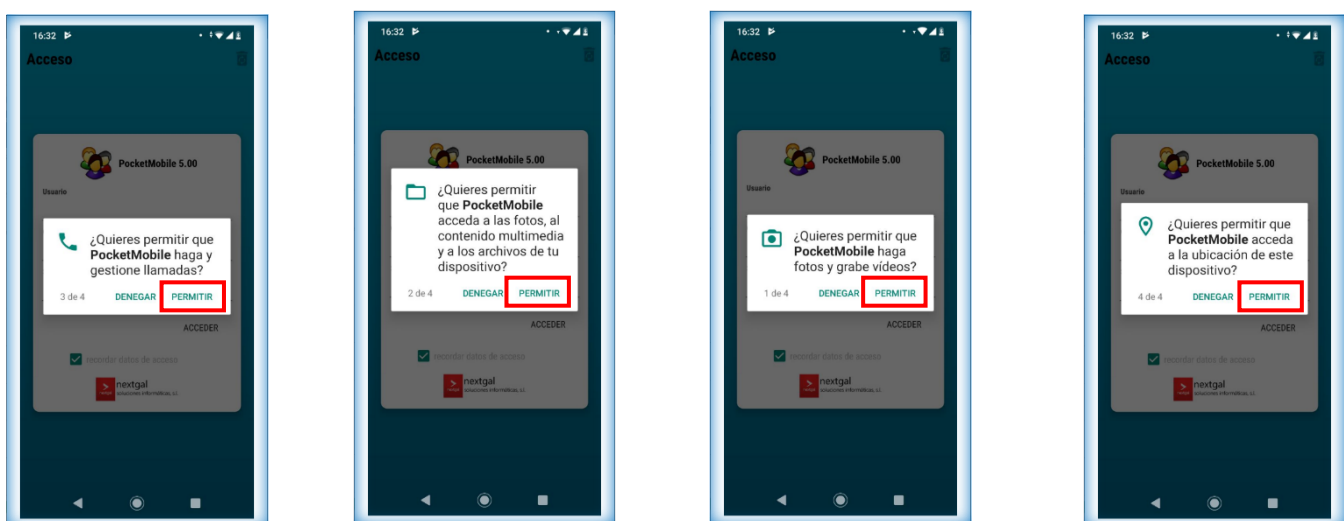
16:32

Acceso

PocketMobile 5.00

Usuario

¿Quieres permitir que **PocketMobile** haga y gestione llamadas?

3 de 4 DENEGAR PERMITIR

ACCEDER

recordar datos de acceso

nextgal
soluciones informáticas, s.l.

16:32

Acceso

PocketMobile 5.00

¿Quieres permitir que **PocketMobile** acceda a las fotos, al contenido multimedia y a los archivos de tu dispositivo?

2 de 4 DENEGAR PERMITIR

ACCEDER

recordar datos de acceso

nextgal
soluciones informáticas, s.l.

16:32

Acceso

PocketMobile 5.00

Usuario

¿Quieres permitir que **PocketMobile** haga fotos y grabe vídeos?

1 de 4 DENEGAR PERMITIR

ACCEDER

recordar datos de acceso

nextgal
soluciones informáticas, s.l.

16:32

Acceso

PocketMobile 5.00

Usuario

¿Quieres permitir que **PocketMobile** acceda a la ubicación de este dispositivo?

4 de 4 DENEGAR PERMITIR

ACCEDER

recordar datos de acceso

nextgal
soluciones informáticas, s.l.